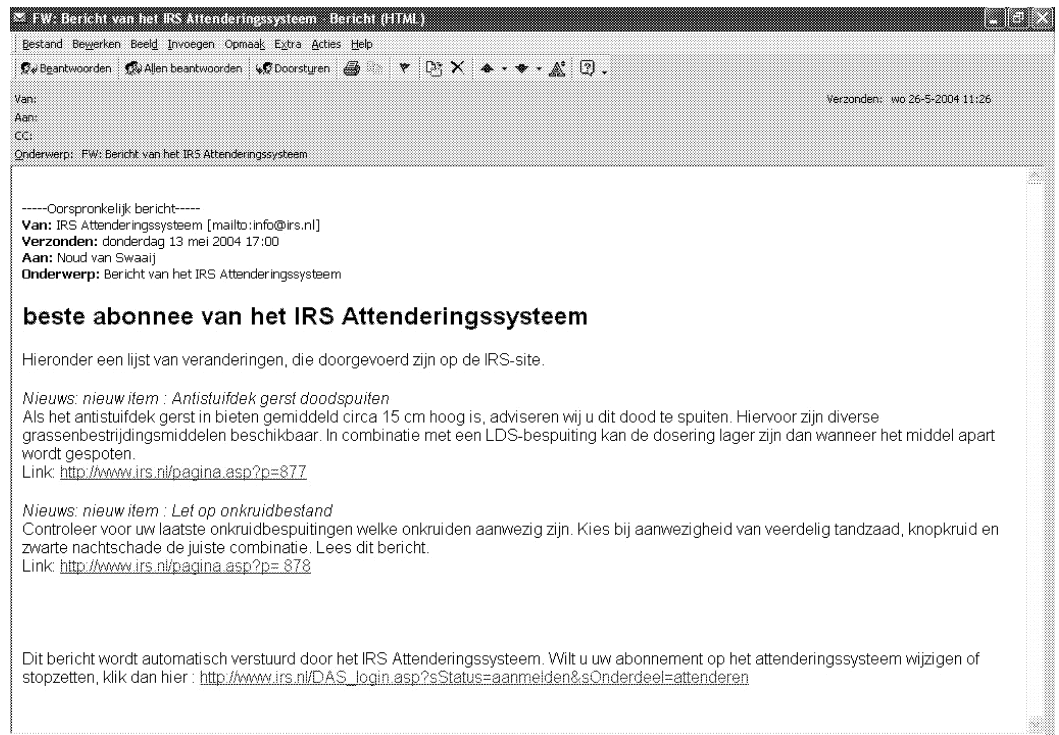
FW: Bericht van het IRS Attenderingssysteem - Bericht (HTML)

Bestand Bewerken Beeld Invoegen Opmaak Extra Acties Help

Beantwoorden Allen beantwoorden Doorsturen

Van:
Aan:
CC:
Onderwerp: FW: Bericht van het IRS Attenderingssysteem

Verzonden: wo 26-5-2004 11:26

-----Oorspronkelijk bericht-----
**Van:** IRS Attenderingssysteem [mailto:info@irs.nl]
**Verzonden:** donderdag 13 mei 2004 17:00
**Aan:** Noud van Swaaij
**Onderwerp:** Bericht van het IRS Attenderingssysteem

beste abonnee van het IRS Attenderingssysteem

Hieronder een lijst van veranderingen, die doorgevoerd zijn op de IRS-site.

Nieuws: nieuw item : Antistuifdek gerst doodspuiten
Als het antistuifdek gerst in bieten gemiddeld circa 15 cm hoog is, adviseren wij u dit dood te spuiten. Hiervoor zijn diverse grassenbestrijdingsmiddelen beschikbaar. In combinatie met een LDS-bespuiting kan de dosering lager zijn dan wanneer het middel apart wordt gespoten.
Link: http://www.irs.nl/pagina.asp?p=877

Nieuws: nieuw item : Let op onkruidbestand
Controleer voor uw laatste onkruidbespuitingen welke onkruiden aanwezig zijn. Kies bij aanwezigheid van veerdelig tandzaad, knopkruid en zwarte nachtschade de juiste combinatie. Lees dit bericht.
Link: http://www.irs.nl/pagina.asp?p= 878

Dit bericht wordt automatisch verstuurd door het IRS Attenderingssysteem. Wilt u uw abonnement op het attenderingssysteem wijzigen of stopzetten, klik dan hier : http://www.irs.nl/DAS_login.asp?sStatus=aanmelden&sOnderdeel=attenderen